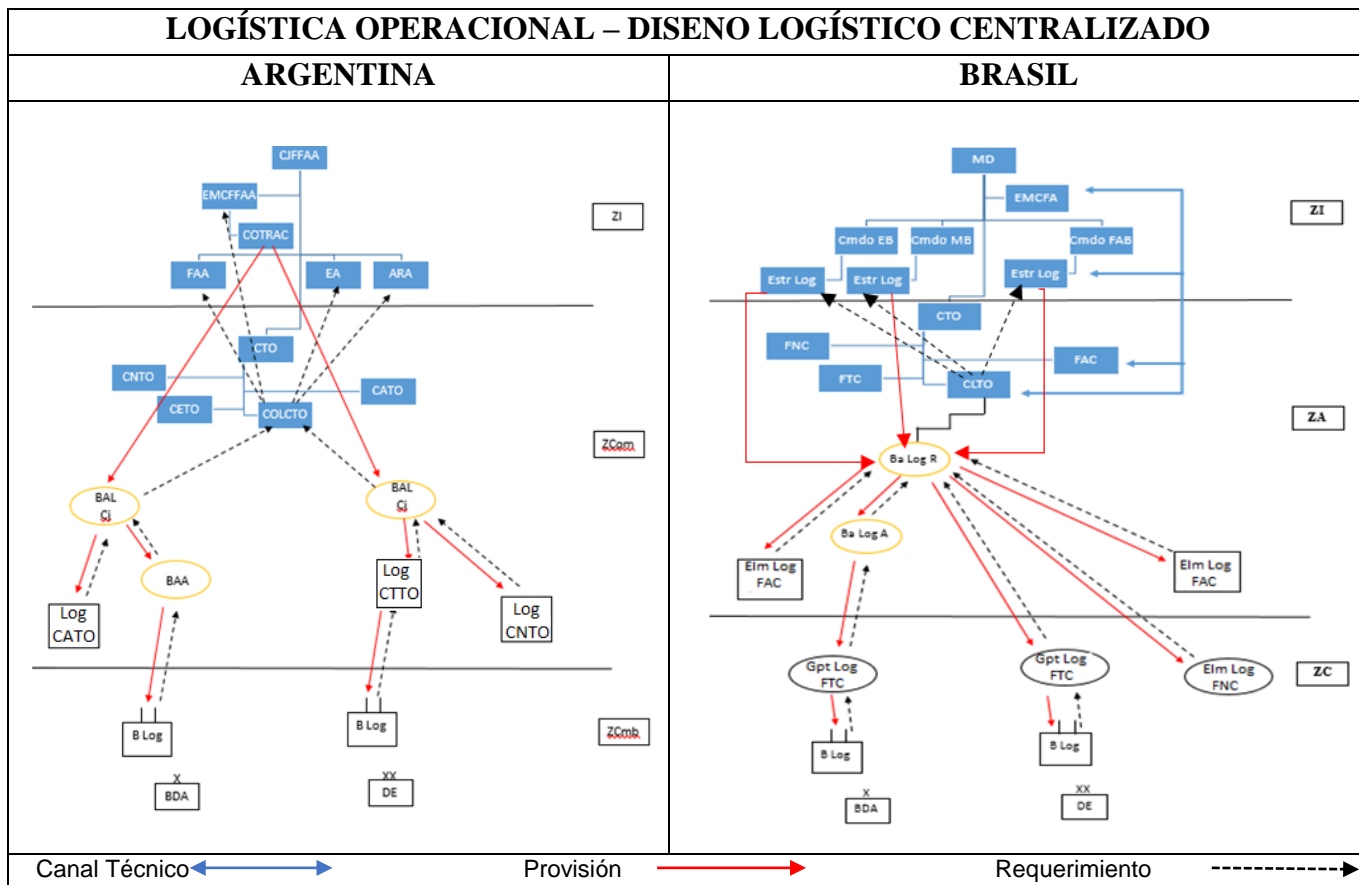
LOGÍSTICA OPERACIONAL – DISENO LOGÍSTICO CENTRALIZADO

| ARGENTINA | BRASIL |
|---|---|
| CJFFAA EMCFFAA COTRAC FAA EA ARA ZI CTO CNTO CATO CETO COLCTO ZCom BAL Cj BAL Cj BAA Log CTTO Log CATO Log CNTO B Log B Log ZCmb X BDA XX DE | MD EMCFA ZI Cmdo EB Cmdo MB Cmdo FAB Estr Log Estr Log Estr Log CTO FNC FAC FTC CLTO ZA Ba Log R Ba Log A Elm Log FAC Elm Log FAC Gpt Log FTC Gpt Log FTC Elm Log FNC ZC B Log B Log X BDA XX DE |

Canal Técnico Provisión Requerimiento